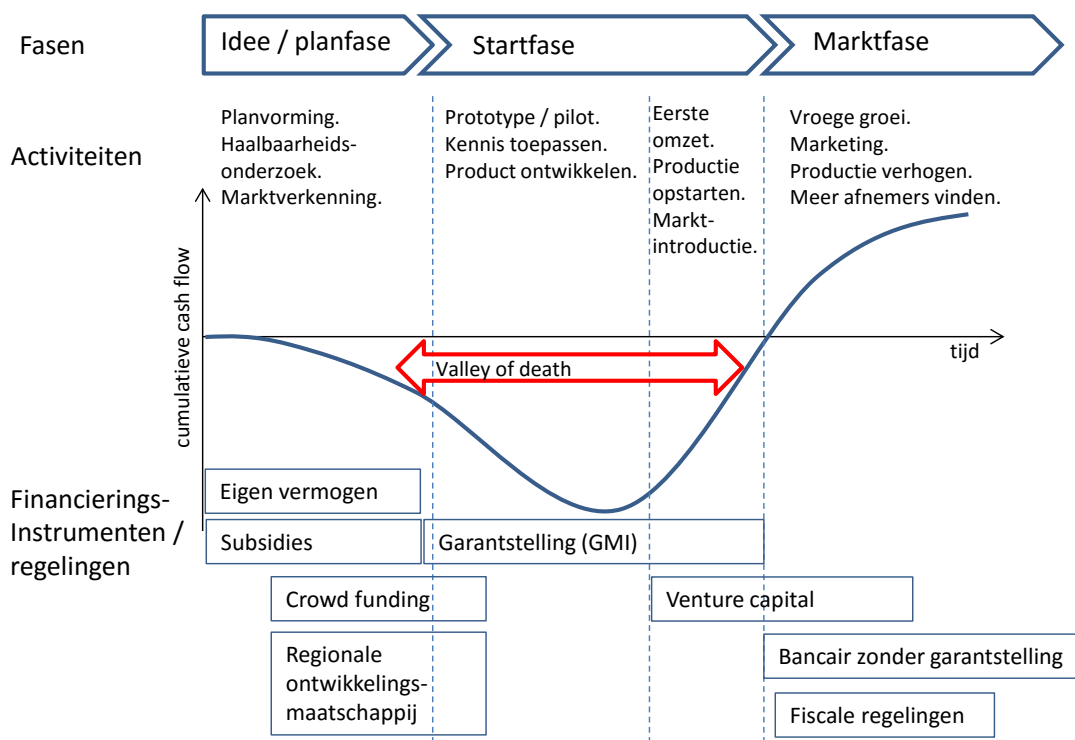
Fasen

Idee / planfase

Startfase

Marktfase

Activiteiten

Planvorming. Haalbaarheidsonderzoek. Marktverkenning.

Prototype / pilot. Kennis toepassen. Product ontwikkelen.

Eerste omzet. Productie opstarten. Marktintroductie.

Vroege groei. Marketing. Productie verhogen. Meer afnemers vinden.

cumulatieve cash flow

tijd

Valley of death

Financierings-Instrumenten / regelingen

Eigen vermogen

Subsidies

Garantstelling (GMI)

Crowd funding

Venture capital

Regionale ontwikkelingsmaatschappij

Bancair zonder garantstelling

Fiscale regelingen